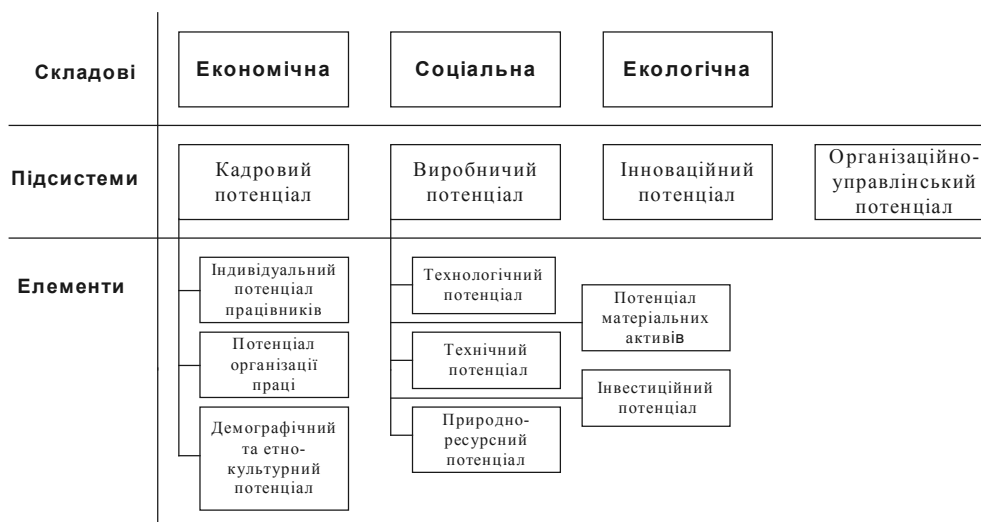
Складові

Економічна

Соціальна

Екологічна

Підсистеми

Кадровий потенціал

Виробничий потенціал

Інноваційний потенціал

Організаційно-управлінський потенціал

Елементи

Індивідуальний потенціал працівників

Потенціал організації праці

Демографічний та етно-культурний потенціал

Технологічний потенціал

Технічний потенціал

Природно-ресурсний потенціал

Потенціал матеріальних активів

Інвестиційний потенціал